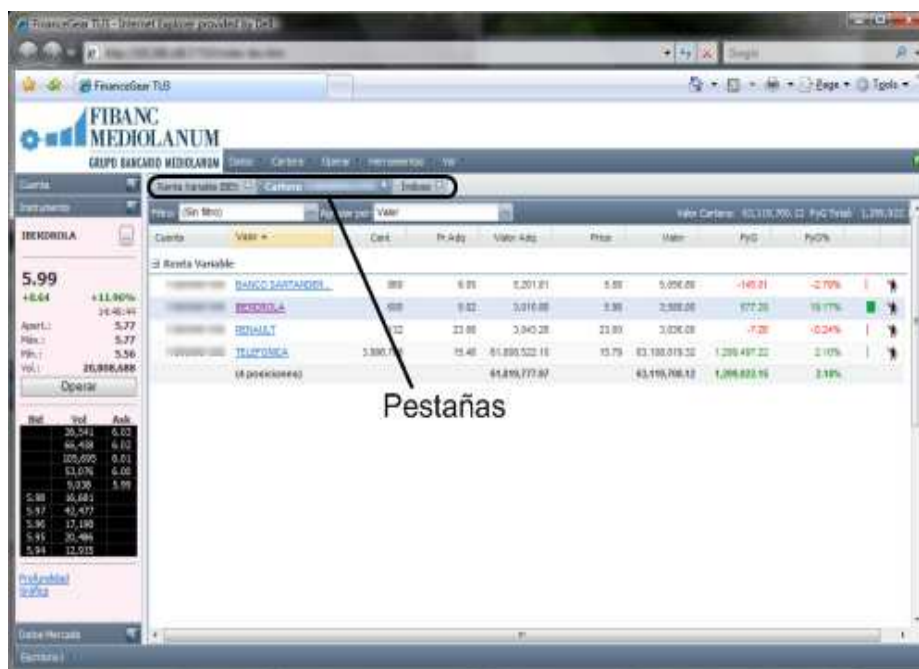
FinanceGear TUS - Internet Explorer provided by Dell

FinanceGear TUS

Page ▾ Tools ▾

FIBANC MEDIOLANUM
GRUPO BANCARIO MEDIOLANUM

Cuenta
Instrumento

IBERDROLA

5.99
+0.64 +11.96%
16:46:44
Apert.: 5.77
Máx.: 5.77
Mín.: 5.56
Vol.: 20,808,688

Operar

| Bid | Vol | Ask |
|---|---|---|
| | 36,541 | 6.03 |
| | 66,458 | 6.02 |
| | 105,695 | 6.01 |
| | 53,076 | 6.00 |
| | 9,038 | 5.99 |
| 5.98 | 16,681 | |
| 5.97 | 42,477 | |
| 5.96 | 17,190 | |
| 5.95 | 20,486 | |
| 5.94 | 12,935 | |

Profundidad
Gráfico

Datos Mercado

Cartera

Renta Variable
Indices

Filtro: (Sin filtro) Agrupar por: Valor

Valor Cartera: 61,115,700.12 PyG Total: 1,299,922

| Cuenta | Valor ▲ | Cant. | Pr.Adq. | Valor Adq. | Price | Valor | PyG | PyG% |
|---|---|---|---|---|---|---|---|---|
| Renta Variable | | | | | | | | |
| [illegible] | BANCO SANTANDER... | 869 | 6.05 | 5,201.81 | 5.88 | 5,056.80 | -145.01 | -2.79% |
| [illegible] | IBERDROLA | 500 | 5.02 | 3,010.88 | 5.98 | 2,988.00 | 977.25 | 19.17% |
| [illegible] | RENAULT | 132 | 23.88 | 3,043.28 | 23.83 | 3,036.08 | -7.20 | -0.24% |
| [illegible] | TELEFONICA | 3,990,700 | 15.46 | 61,699,522.10 | 15.79 | 63,100,619.32 | 1,299,497.22 | 2.10% |
| | (4 posiciones) | | | 61,819,777.97 | | 63,115,700.12 | 1,299,922.15 | 2.10% |

Pestañas